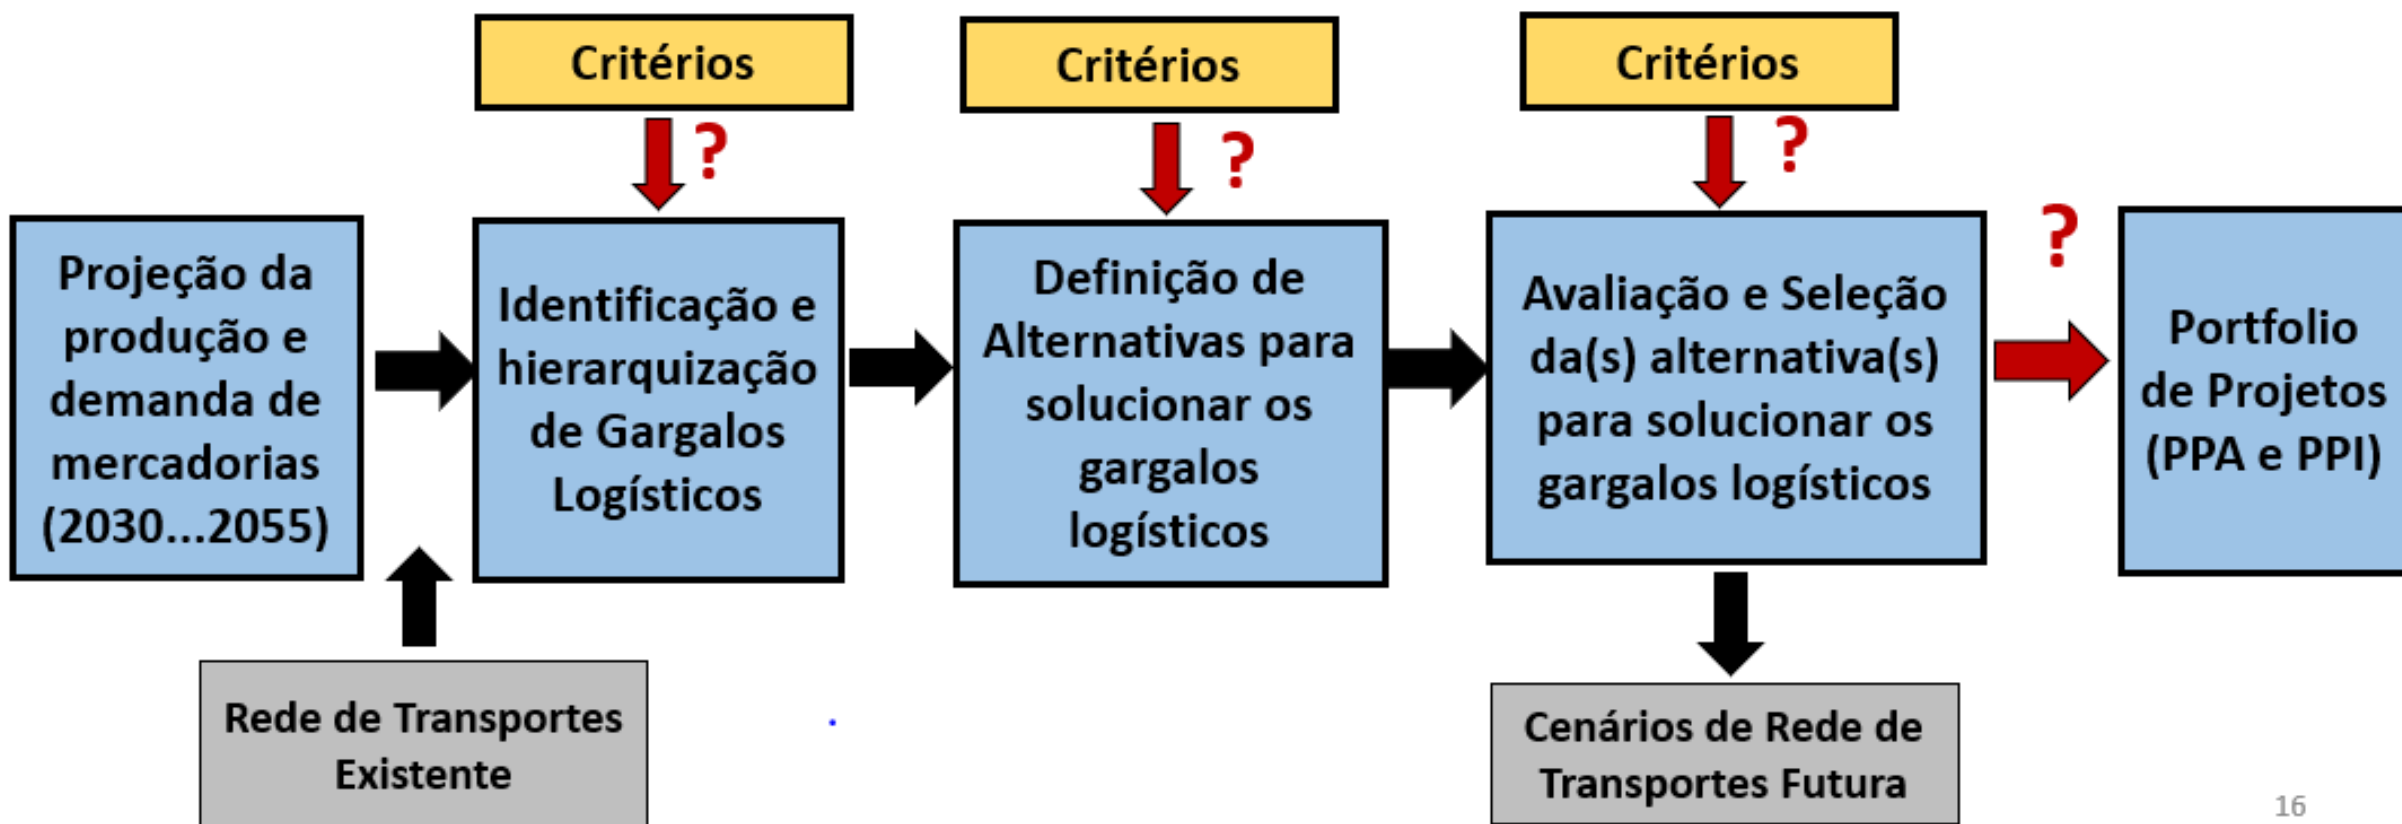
Critérios

Critérios

Critérios

?

?

?

?

Projeção da produção e demanda de mercadorias (2030...2055)

Identificação e hierarquização de Gargalos Logísticos

Definição de Alternativas para solucionar os gargalos logísticos

Avaliação e Seleção da(s) alternativa(s) para solucionar os gargalos logísticos

Portfolio de Projetos (PPA e PPI)

Rede de Transportes Existente

Cenários de Rede de Transportes Futura

16